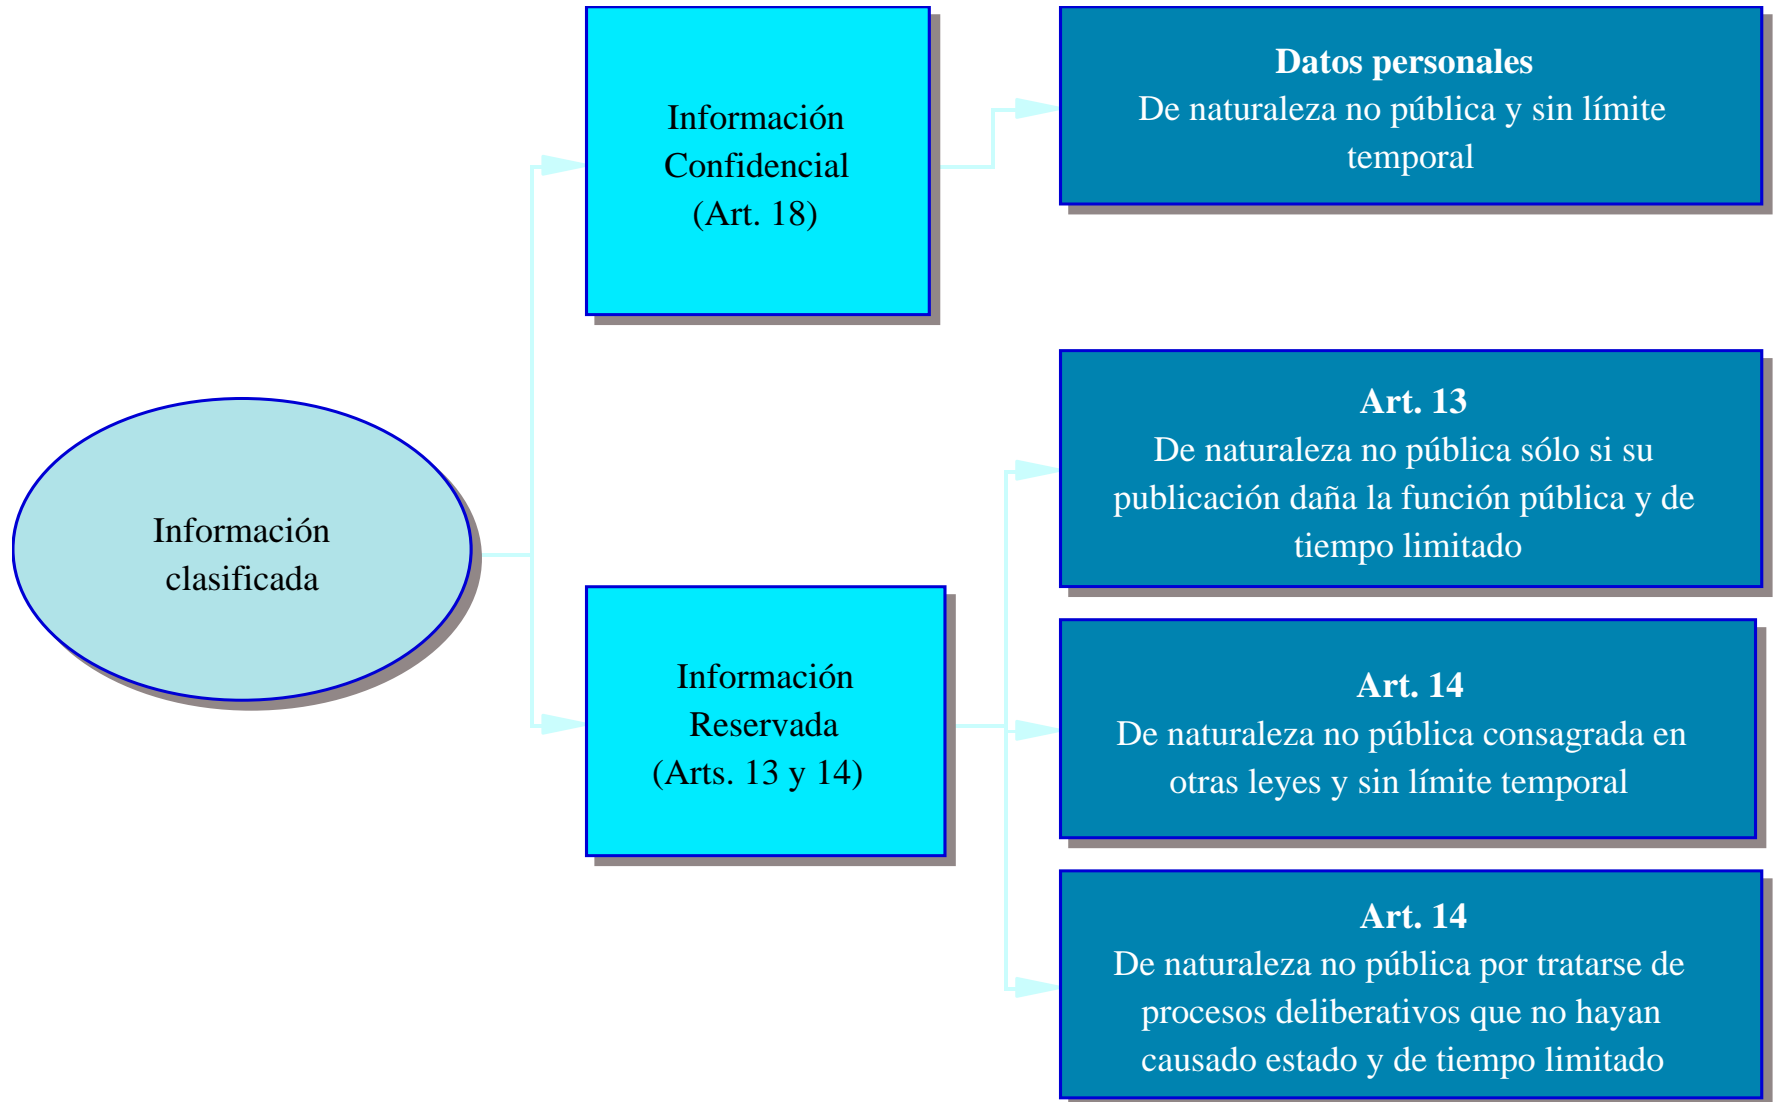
Información clasificada

Información Confidencial (Art. 18)

Datos personales
De naturaleza no pública y sin límite temporal

Información Reservada (Arts. 13 y 14)

Art. 13
De naturaleza no pública sólo si su publicación daña la función pública y de tiempo limitado

Art. 14
De naturaleza no pública consagrada en otras leyes y sin límite temporal

Art. 14
De naturaleza no pública por tratarse de procesos deliberativos que no hayan causado estado y de tiempo limitado